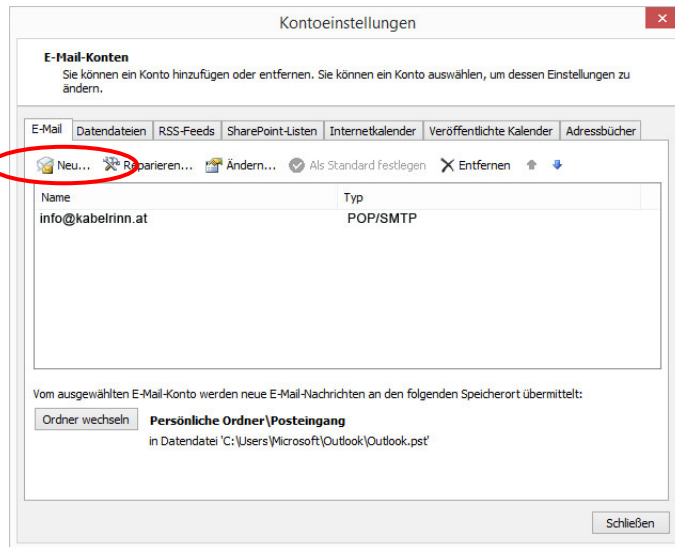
Kontoeinstellungen

E-Mail-Konten
Sie können ein Konto hinzufügen oder entfernen. Sie können ein Konto auswählen, um dessen Einstellungen zu ändern.

E-Mail | Datendateien | RSS-Feeds | SharePoint-Listen | Internetkalender | Veröffentlichte Kalender | Adressbücher

Neu... Reparieren... Ändern... Als Standard festlegen Entfernen

| Name | Typ |
|---|---|
| info@kabelrinn.at | POP/SMTP |

Vom ausgewählten E-Mail-Konto werden neue E-Mail-Nachrichten an den folgenden Speicherort übermittelt:

Ordner wechseln
Persönliche Ordner\Posteingang
in Datendatei 'C:\Users\Microsoft\Outlook\Outlook.pst'

Schließen